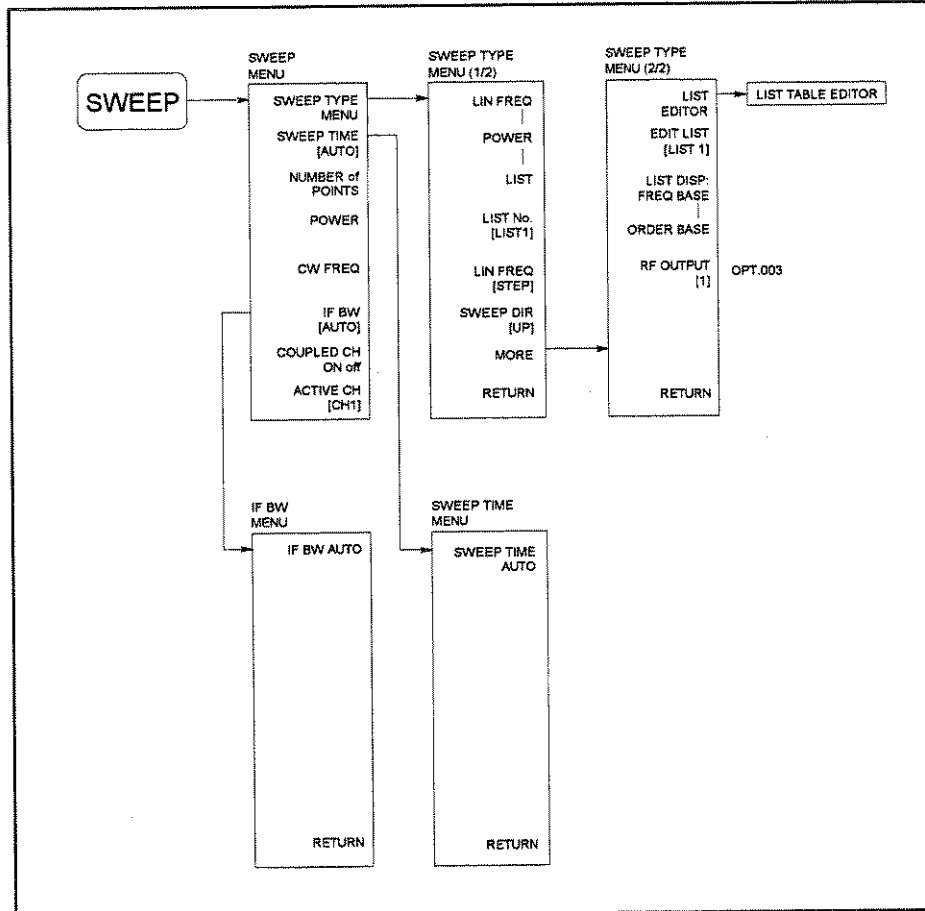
SWEEP

SWEEP MENU

SWEEP TYPE MENU

SWEEP TIME [AUTO]

NUMBER of POINTS

POWER

CW FREQ

IF BW [AUTO]

COUPLED CH ON off

ACTIVE CH [CH1]

SWEEP TYPE MENU (1/2)

LIN FREQ

POWER

LIST

LIST No. [LIST1]

LIN FREQ [STEP]

SWEEP DIR [UP]

MORE

RETURN

SWEEP TYPE MENU (2/2)

LIST EDITOR

EDIT LIST [LIST 1]

LIST DISP: FREQ BASE

ORDER BASE

RF OUTPUT [1]

RETURN

OPT.003

LIST TABLE EDITOR

IF BW MENU

IF BW AUTO

RETURN

SWEEP TIME MENU

SWEEP TIME AUTO

RETURN